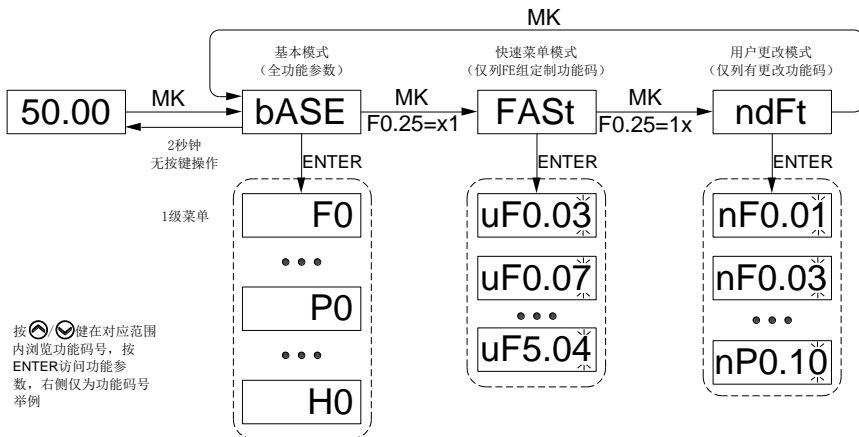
MK

基本模式
（全功能参数）

快速菜单模式
（仅列FE组定制功能码）

用户更改模式
（仅列有更改功能码）

50.00

MK

bASE

MK
F0.25=x1

FASt

MK
F0.25=1x

ndFt

2秒钟
无按键操作

ENTER

ENTER

ENTER

1级菜单

F0

• • •

P0

• • •

H0

uF0.03

uF0.07

• • •

uF5.04

nF0.01

nF0.03

• • •

nP0.10

按 / 健在对应范围内浏览功能码号，按ENTER访问功能参数，右侧仅为功能码号举例